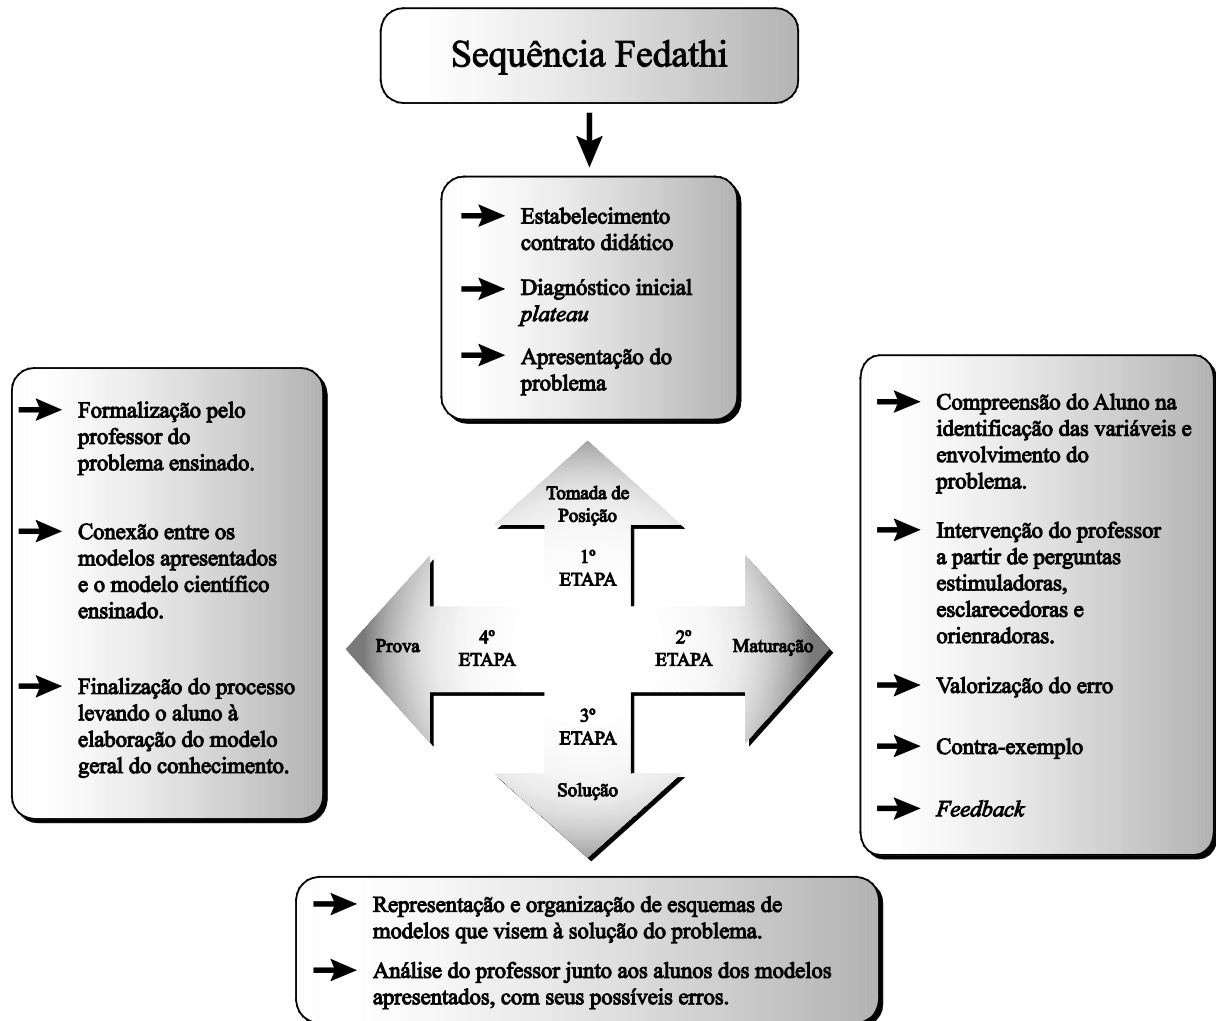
Sequência Fedathi

Estabelecimento contrato didático

Diagnóstico inicial *plateau*

Apresentação do problema

Formalização pelo professor do problema ensinado.

Conexão entre os modelos apresentados e o modelo científico ensinado.

Finalização do processo levando o aluno à elaboração do modelo geral do conhecimento.

Tomada de Posição

1º ETAPA

Prova

4º ETAPA

2º ETAPA

Maturação

3º ETAPA

Solução

Compreensão do Aluno na identificação das variáveis e envolvimento do problema.

Intervenção do professor a partir de perguntas estimuladoras, esclarecedoras e orienradoras.

Valorização do erro

Contra-exemplo

*Feedback*

Representação e organização de esquemas de modelos que visem à solução do problema.

Análise do professor junto aos alunos dos modelos apresentados, com seus possíveis erros.